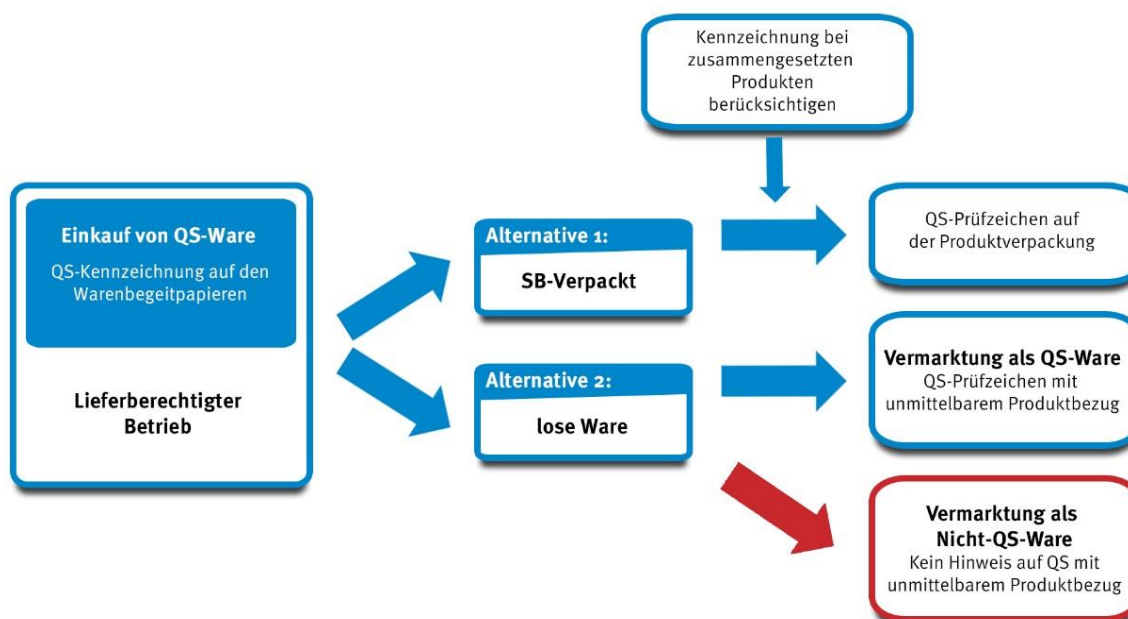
Kennzeichnung bei zusammengesetzten Produkten berücksichtigen

Einkauf von QS-Ware

QS-Kennzeichnung auf den Warenbegeitpapieren

Lieferberechtigter Betrieb

Alternative 1:

SB-Verpackt

Alternative 2:

lose Ware

QS-Prüfzeichen auf der Produktverpackung

Vermarktung als QS-Ware

QS-Prüfzeichen mit unmittelbarem Produktbezug

Vermarktung als Nicht-QS-Ware

Kein Hinweis auf QS mit unmittelbarem Produktbezug